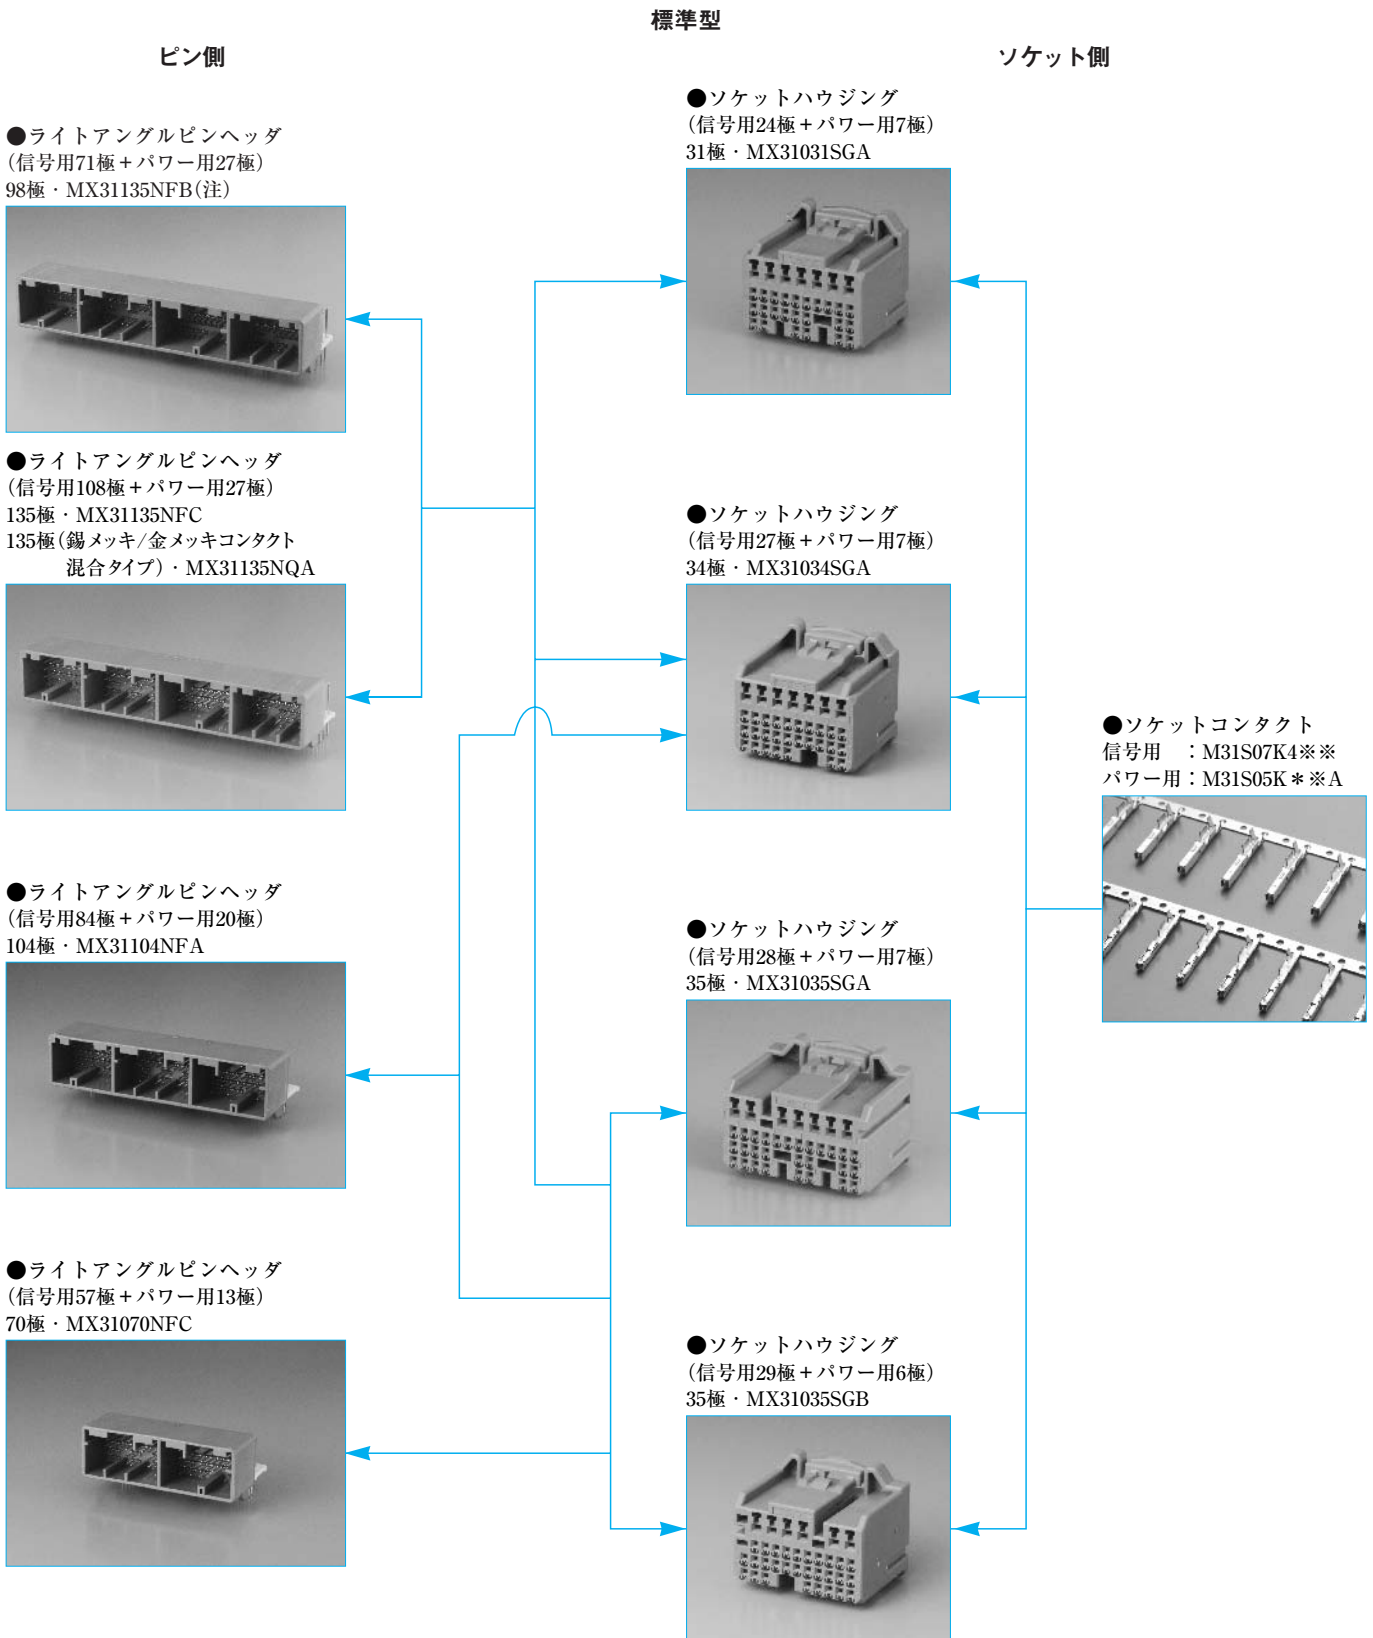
標準型

ピン側

●ライトアングルピンヘッダ
（信号用71極＋パワー用27極）
98極・MX31135NFB（注）

●ライトアングルピンヘッダ
（信号用108極＋パワー用27極）
135極・MX31135NFC
135極（錫メッキ/金メッキコンタクト混合タイプ）・MX31135NQA

●ライトアングルピンヘッダ
（信号用84極＋パワー用20極）
104極・MX31104NFA

●ライトアングルピンヘッダ
（信号用57極＋パワー用13極）
70極・MX31070NFC

ソケット側

●ソケットハウジング
（信号用24極＋パワー用7極）
31極・MX31031SGA

●ソケットハウジング
（信号用27極＋パワー用7極）
34極・MX31034SGA

●ソケットハウジング
（信号用28極＋パワー用7極）
35極・MX31035SGA

●ソケットハウジング
（信号用29極＋パワー用6極）
35極・MX31035SGB

●ソケットコンタクト
信号用　：M31S07K4※※
パワー用：M31S05K＊※A